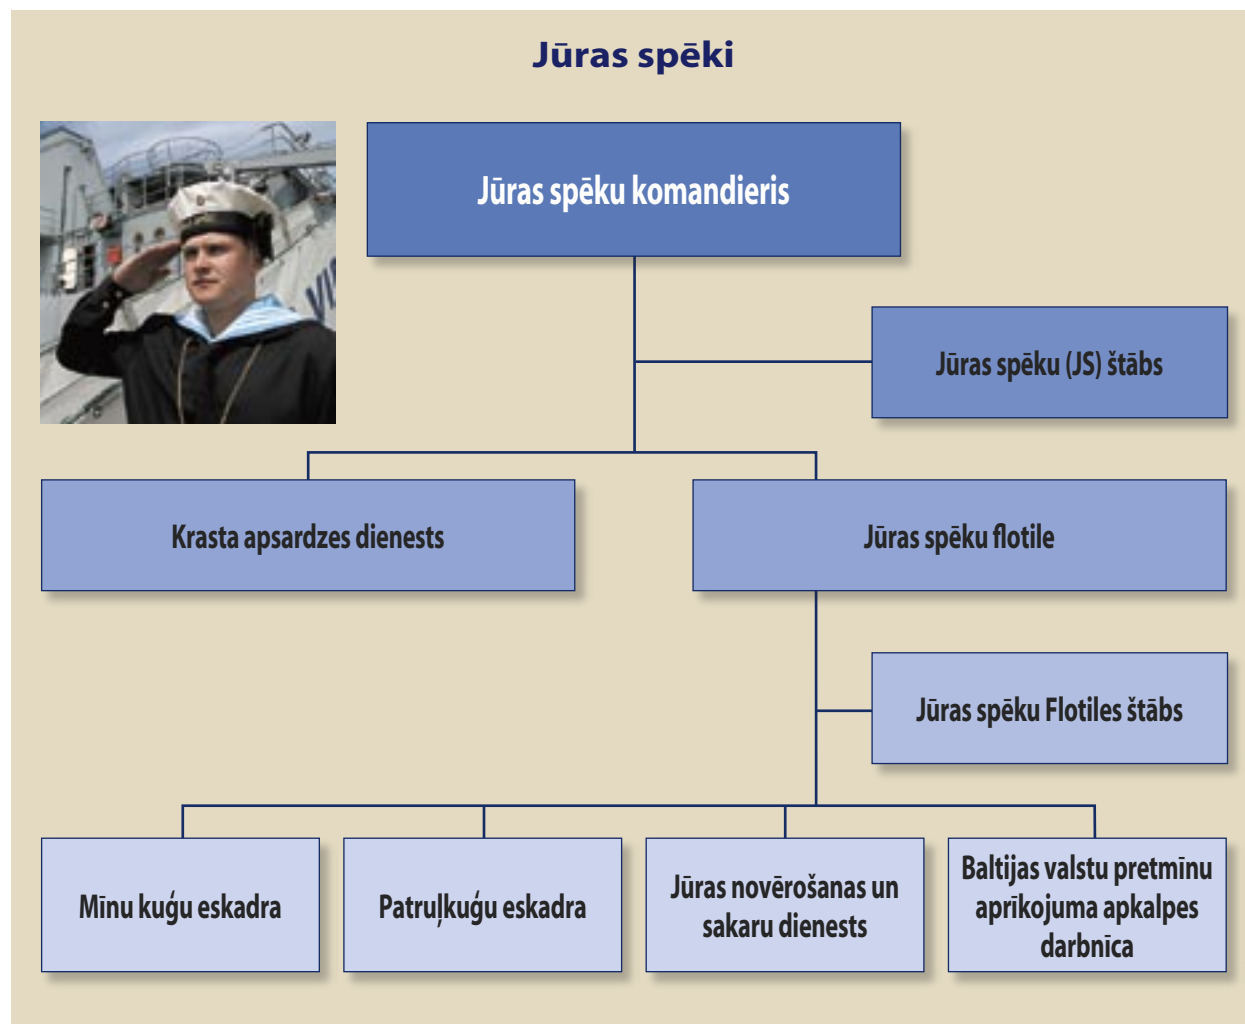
Jūras spēki

Jūras spēku komandieris

Jūras spēku (JS) štābs

Krasta apsardzes dienests

Jūras spēku flotile

Jūras spēku Flotiles štābs

Mīnu kuģu eskadra

Patruļkuģu eskadra

Jūras novērošanas un sakaru dienests

Baltijas valstu pretmīnu aprīkojuma apkalpes darbnīca